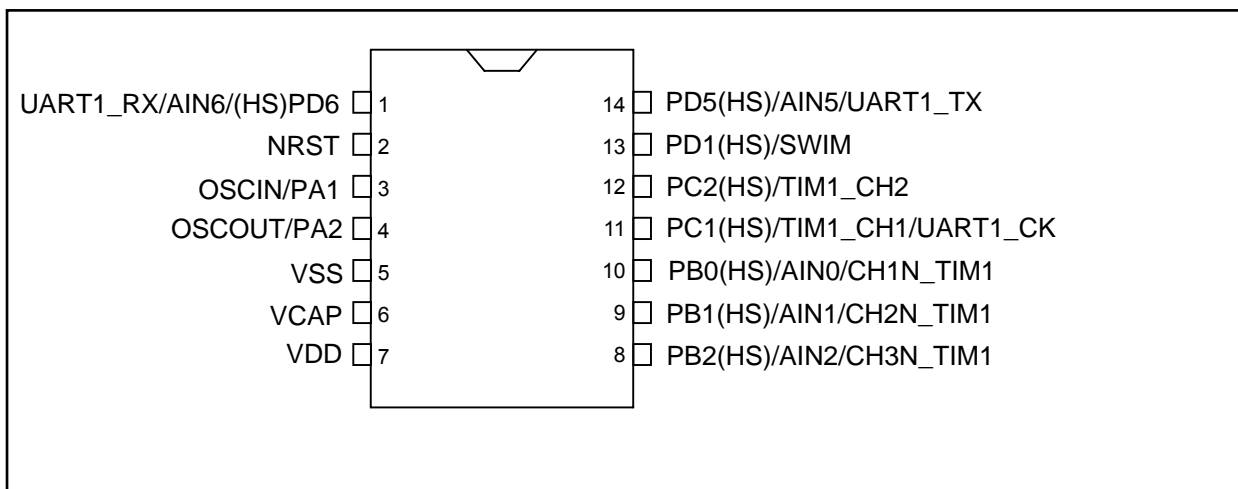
UART1_RX/AIN6/(HS)PD6 1
NRST 2
OSCIN/PA1 3
OSCOUT/PA2 4
VSS 5
VCAP 6
VDD 7

14 PD5(HS)/AIN5/UART1_TX
13 PD1(HS)/SWIM
12 PC2(HS)/TIM1_CH2
11 PC1(HS)/TIM1_CH1/UART1_CK
10 PB0(HS)/AIN0/CH1N_TIM1
9 PB1(HS)/AIN1/CH2N_TIM1
8 PB2(HS)/AIN2/CH3N_TIM1